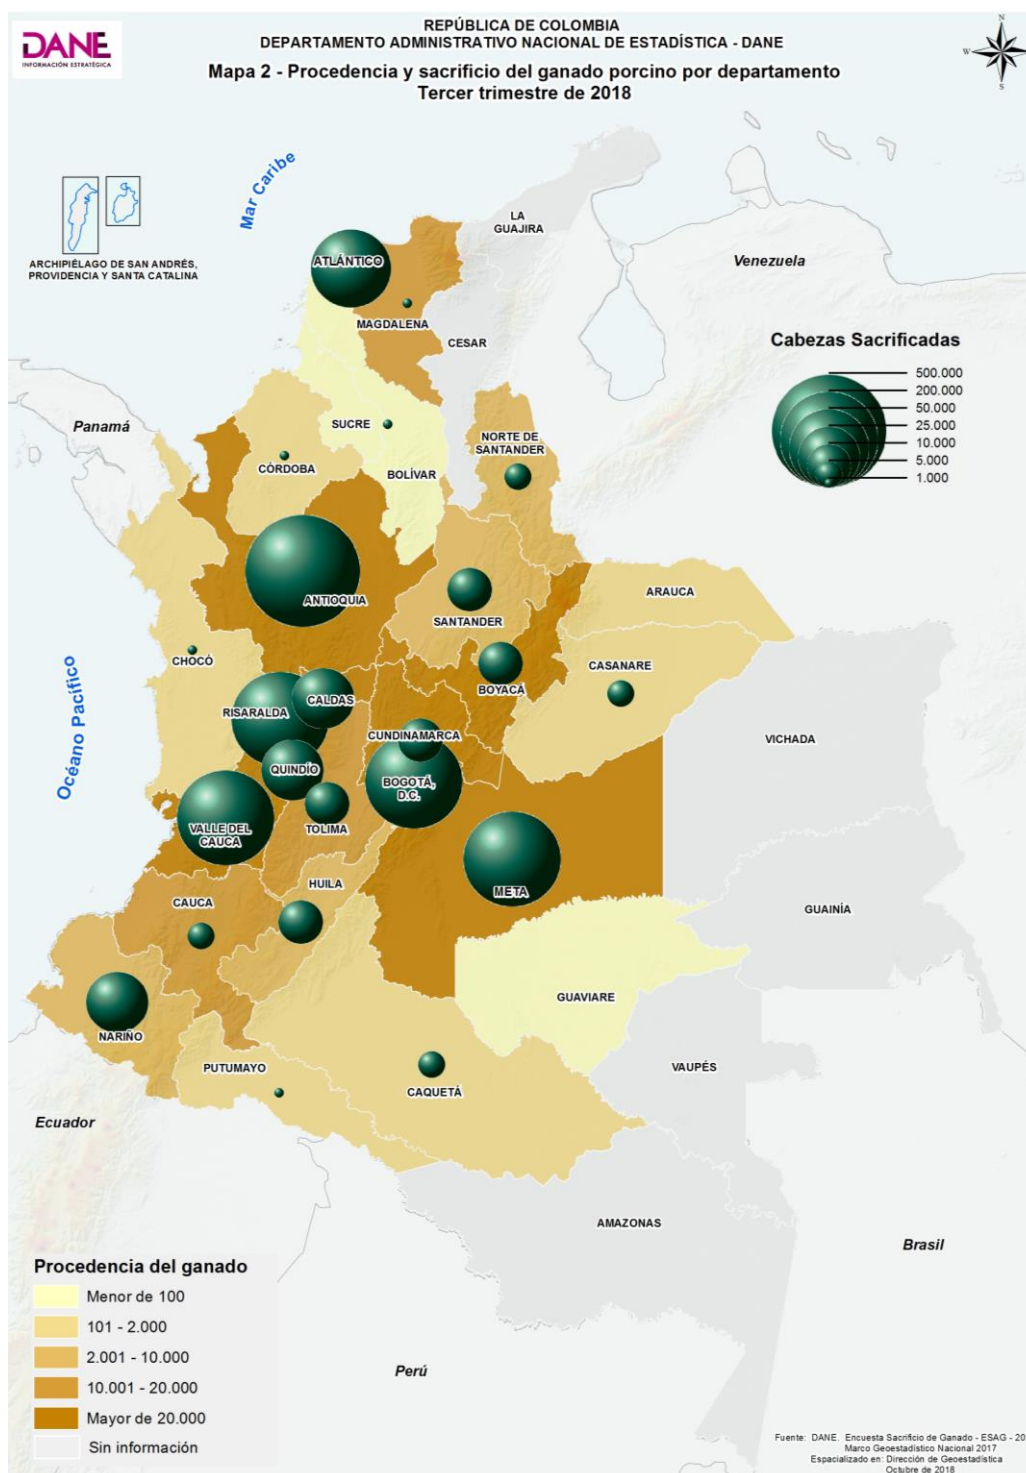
DANE
INFORMACIÓN ESTRATÉGICA

REPÚBLICA DE COLOMBIA
DEPARTAMENTO ADMINISTRATIVO NACIONAL DE ESTADÍSTICA - DANE
Mapa 2 - Procedencia y sacrificio del ganado porcino por departamento
Tercer trimestre de 2018

N
W
S

Mar Caribe

ARCHIPIÉLAGO DE SAN ANDRÉS, PROVIDENCIA Y SANTA CATALINA

LA GUAJIRA
ATLÁNTICO
MAGDALENA
CESAR
Venezuela
Panamá
SUCRE
NORTE DE SANTANDER
CÓRDOBA
BOLÍVAR

Cabezas Sacrificadas
500.000
200.000
50.000
25.000
10.000
5.000
1.000

ANTIOQUIA
ARAUCA
SANTANDER
CHOCÓ
CASANARE
BOYACÁ
Océano Pacífico
CALDAS
RISARALDA
CUNDINAMARCA
VICHADA
QUINDÍO
BOGOTÁ, D.C.
VALLE DEL CAUCA
TOLIMA
META
HUILA
CAUCA
GUAINÍA
GUAVIARE
NARIÑO
PUTUMAYO
VAUPÉS
CAQUETÁ
Ecuador
AMAZONAS
Brasil
Perú

Procedencia del ganado
Menor de 100
101 - 2.000
2.001 - 10.000
10.001 - 20.000
Mayor de 20.000
Sin información

Fuente: DANE. Encuesta Sacrificio de Ganado - ESAG - 20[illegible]
Marco Geoestadístico Nacional 2017
Espacializado en: Dirección de Geoestadística
Octubre de 2018